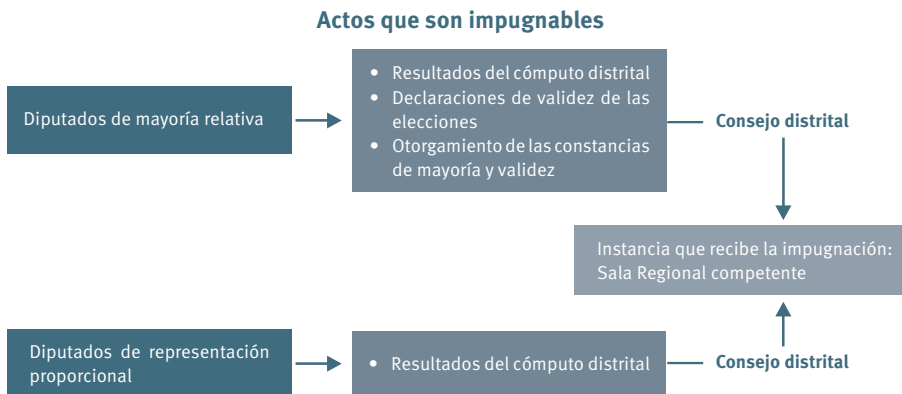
Actos que son impugnables

Diputados de mayoría relativa

• Resultados del cómputo distrital
• Declaraciones de validez de las elecciones
• Otorgamiento de las constancias de mayoría y validez

Consejo distrital

Instancia que recibe la impugnación: Sala Regional competente

Diputados de representación proporcional

• Resultados del cómputo distrital

Consejo distrital